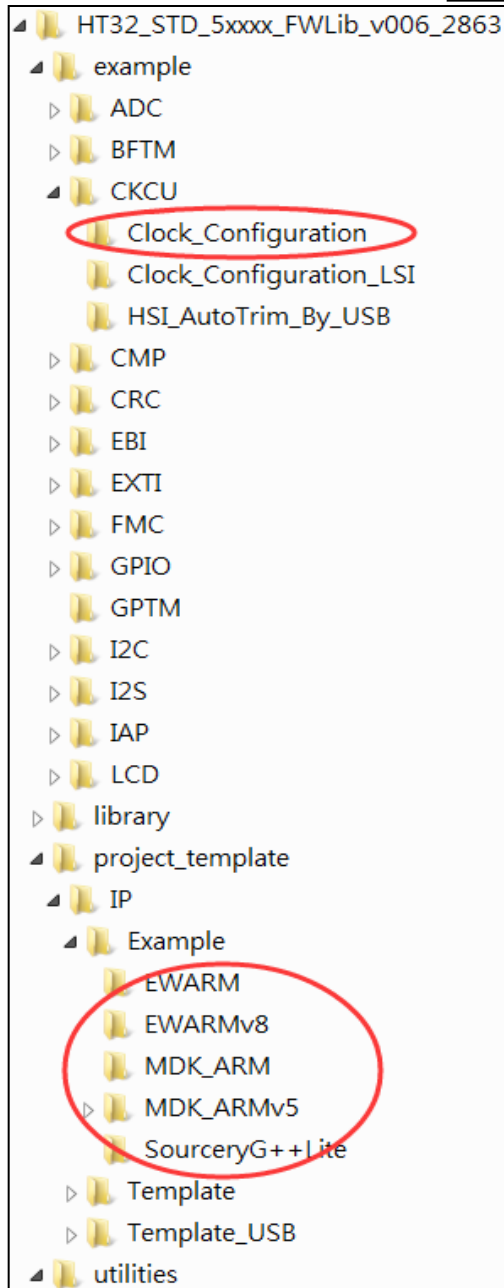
HT32_STD_5xxxx_FWLib_v006_2863
example
ADC
BFTM
CKCU
Clock_Configuration
Clock_Configuration_LSI
HSI_AutoTrim_By_USB
CMP
CRC
EBI
EXTI
FMC
GPIO
GPTM
I2C
I2S
IAP
LCD
library
project_template
IP
Example
EWARM
EWARMv8
MDK_ARM
MDK_ARMv5
SourceryG++Lite
Template
Template_USB
utilities